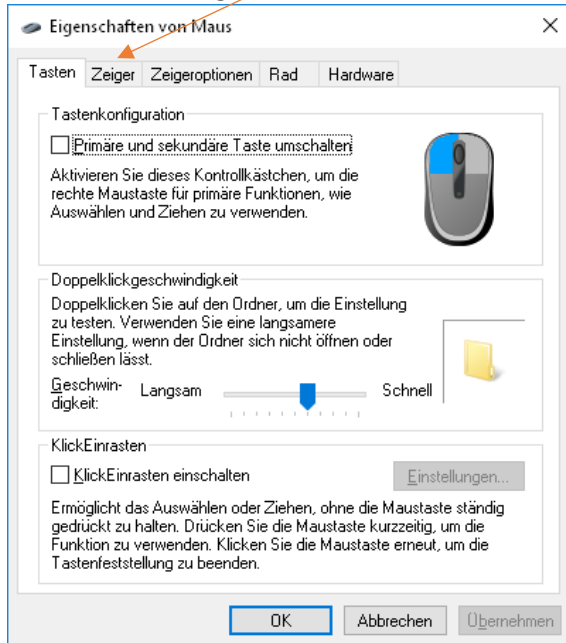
Eigenschaften von Maus

Tasten | Zeiger | Zeigeroptionen | Rad | Hardware

Tastenkonfiguration

Primäre und sekundäre Taste umschalten

Aktivieren Sie dieses Kontrollkästchen, um die rechte Maustaste für primäre Funktionen, wie Auswählen und Ziehen zu verwenden.

Doppelklickgeschwindigkeit

Doppelklicken Sie auf den Ordner, um die Einstellung zu testen. Verwenden Sie eine langsamere Einstellung, wenn der Ordner sich nicht öffnen oder schließen lässt.

Geschwindigkeit: Langsam Schnell

KlickEinrasten

KlickEinrasten einschalten

Einstellungen...

Ermöglicht das Auswählen oder Ziehen, ohne die Maustaste ständig gedrückt zu halten. Drücken Sie die Maustaste kurzzeitig, um die Funktion zu verwenden. Klicken Sie die Maustaste erneut, um die Tastenfeststellung zu beenden.

OK Abbrechen Übernehmen